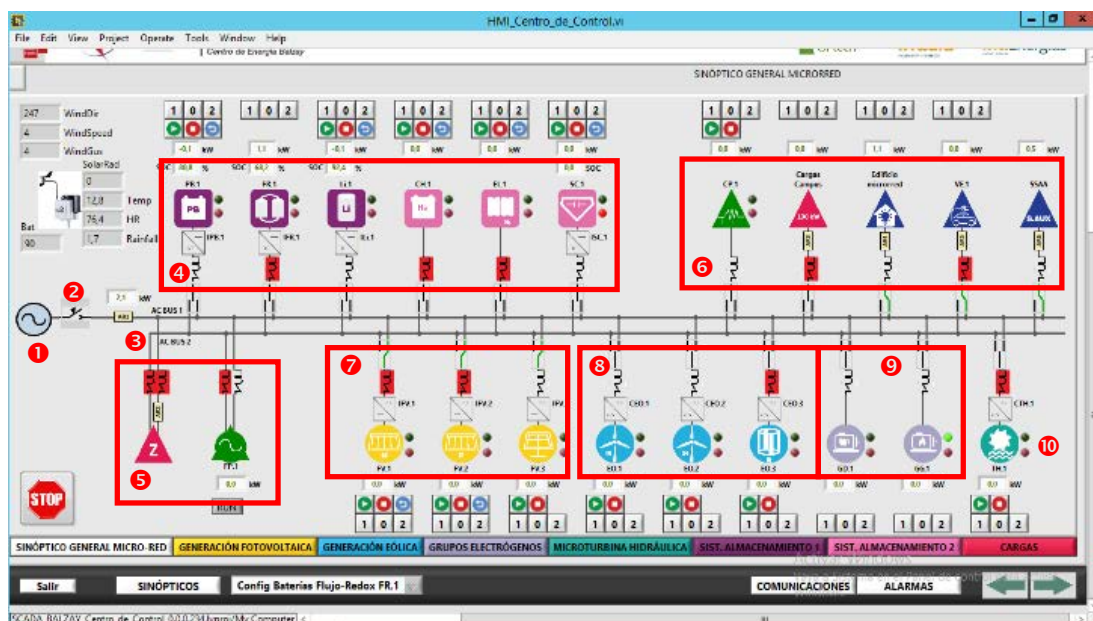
HMI_Centro_de_Control.vi

File Edit View Project Operate Tools Window Help

Centro de Energía Balzay

SINÓPTICO GENERAL MICRORRED

247 WindDir
4 WindSpeed
4 WindGus
SolarRad
0
12,0 Temp
76,4 HR
1,7 Rainfall
Bat
90

1 0 2 1 0 2 1 0 2 1 0 2 1 0 2 1 0 2 1 0 2 1 0 2 1 0 2 1 0 2 1 0 2

-0,1 kW 1,1 kW -0,1 kW 0,0 kW 0,0 kW 0,0 kW 0,0 kW 0,0 kW 1,1 kW 0,0 kW 0,5 kW

SOC 80,0 % SOC 60,2 % SOC 92,4 % SOC

FR.1 FR.1 LI.1 CH.1 EL.1 SC.1

CP.1 Cargas Campus Edificio microrred VE.1 SSAA

4 6

2 2,1 kW
1
3 AC BUS 1
AC BUS 2

7 8 9

5 Z FT.1 0,0 kW

PV.1 PV.2 PV.3 EO.1 EO.2 EO.3 GD.1 GG.1 TH.1 10

STOP

0,0 kW 0,0 kW 0,0 kW 0,0 kW 0,0 kW 0,0 kW 0,0 kW 0,0 kW 0,0 kW

1 0 2 1 0 2 1 0 2 1 0 2 1 0 2 1 0 2 1 0 2 1 0 2 1 0 2

SINÓPTICO GENERAL MICRO-RED | GENERACIÓN FOTOVOLTAICA | GENERACIÓN EÓLICA | GRUPOS ELECTRÓGENOS | MICROTURBINA HIDRÁULICA | SIST. ALMACENAMIENTO 1 | SIST. ALMACENAMIENTO 2 | CARGAS

Salir SINÓPTICOS Config Baterías Flujo-Redox FR.1 COMUNICACIONES ALARMAS

SCADA BALZAY Centro de Control @0.0.234/Jvmm/My Computer